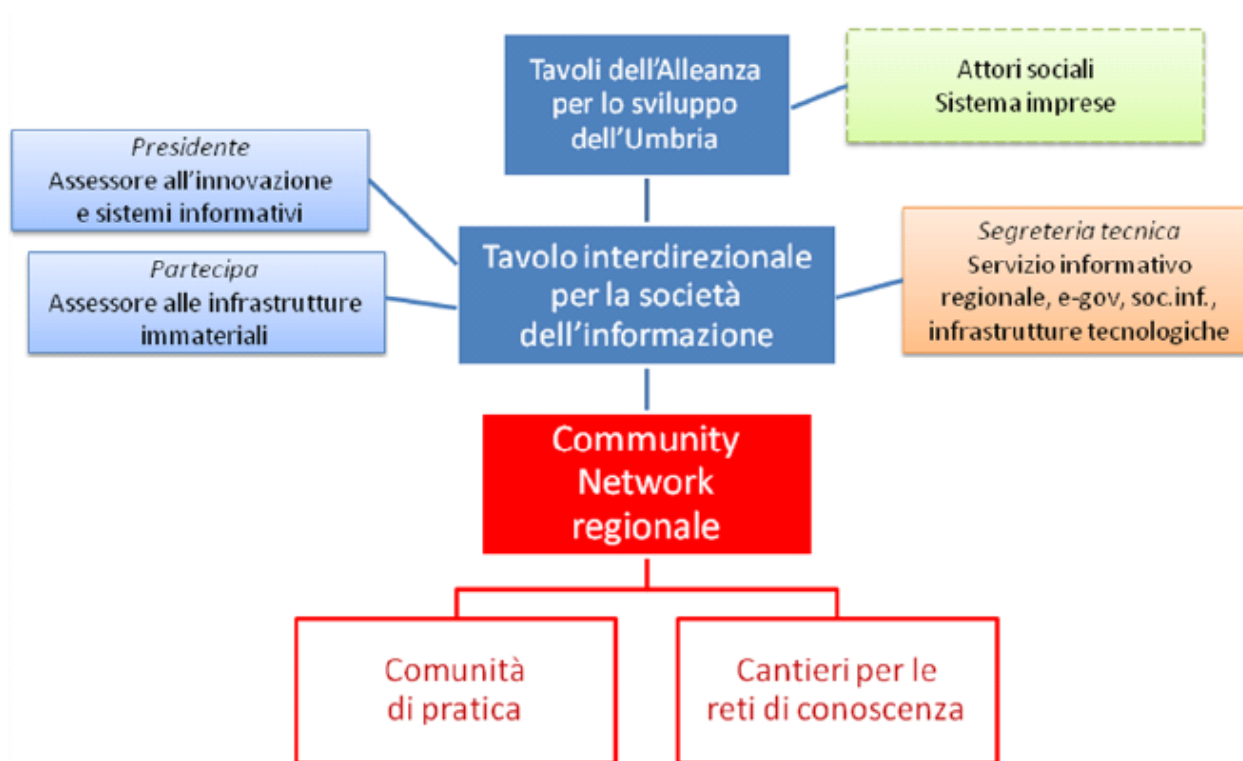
Tavoli dell'Alleanza per lo sviluppo dell'Umbria

Attori sociali
Sistema imprese

*Presidente*
Assessore all'innovazione e sistemi informativi

*Partecipa*
Assessore alle infrastrutture immateriali

Tavolo interdirezionale per la società dell'informazione

*Segreteria tecnica*
Servizio informativo regionale, e-gov, soc.inf., infrastrutture tecnologiche

Community Network regionale

Comunità di pratica

Cantieri per le reti di conoscenza